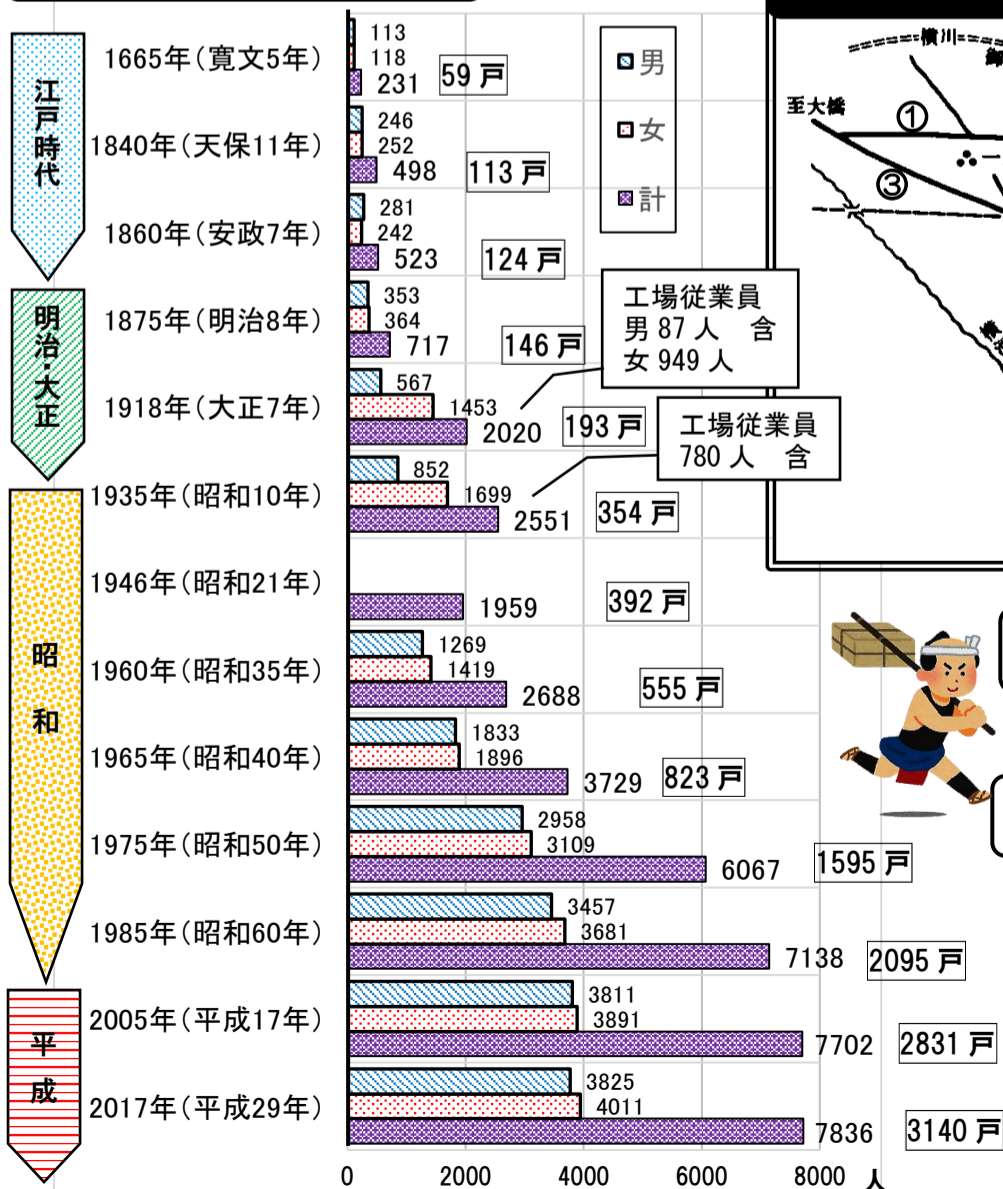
江戸時代

明治・大正

昭和

平成

1665年(寛文5年)
1840年(天保11年)
1860年(安政7年)
1875年(明治8年)
1918年(大正7年)
1935年(昭和10年)
1946年(昭和21年)
1960年(昭和35年)
1965年(昭和40年)
1975年(昭和50年)
1985年(昭和60年)
2005年(平成17年)
2017年(平成29年)

男
女
計

113
118
231
59戸

246
252
498
113戸

281
242
523
124戸

353
364
717
146戸

工場従業員
男 87 人 含
女 949 人

567
1453
2020
193戸

工場従業員
780 人 含

852
1699
2551
354戸

1959
392戸

1269
1419
2688
555戸

1833
1896
3729
823戸

2958
3109
6067
1595戸

3457
3681
7138
2095戸

3811
3891
7702
2831戸

3825
4011
7836
3140戸

0
2000
4000
6000
8000
人

横川
至大橋
①
③